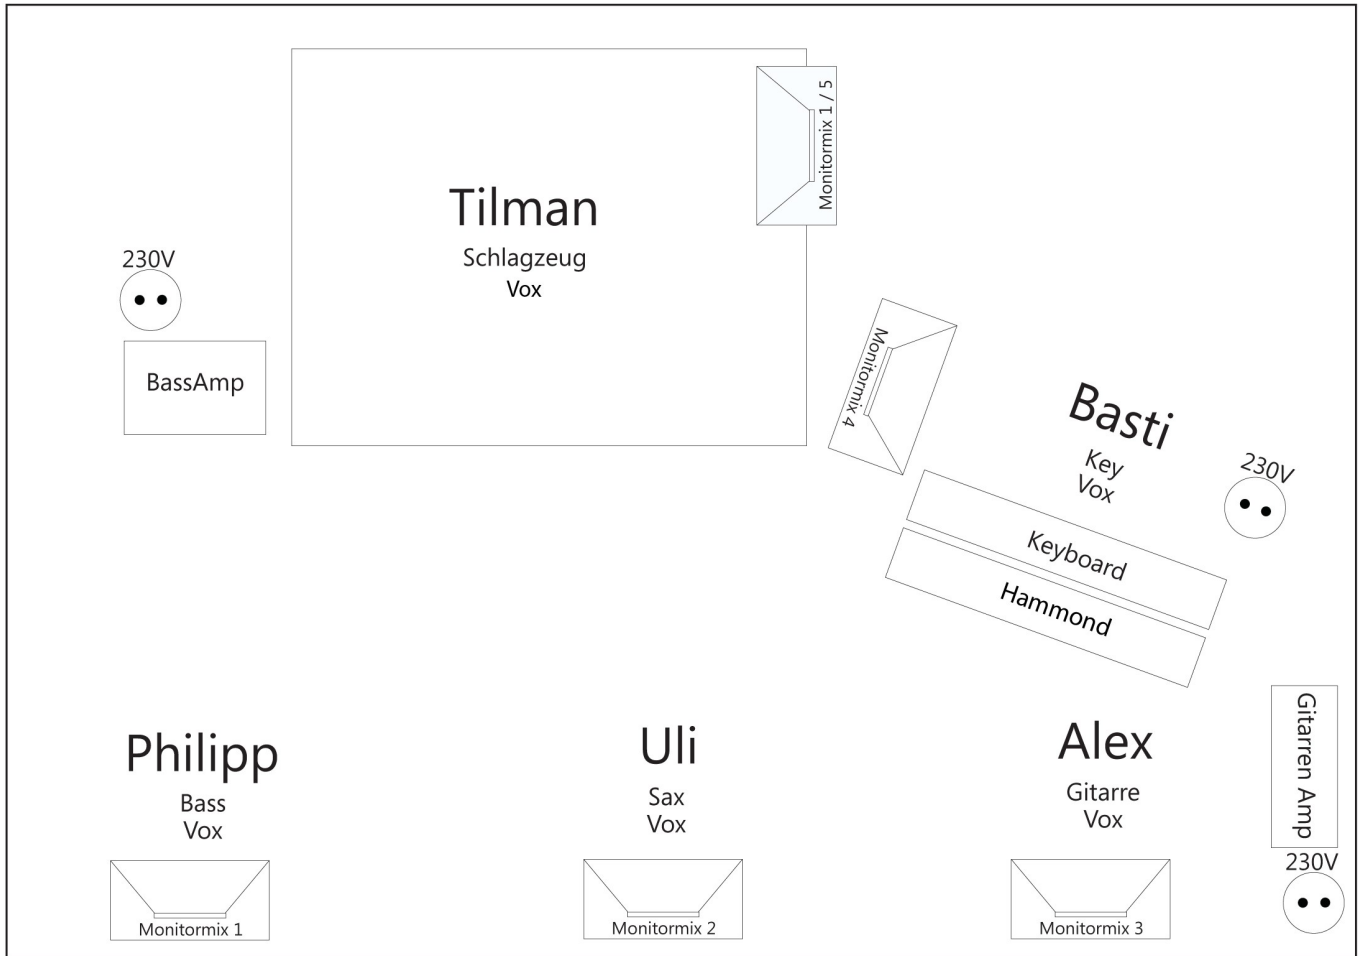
Tilman
Schlagzeug
Vox

Monitormix 1 / 5

230V

BassAmp

Monitormix 4

Basti
Key
Vox

230V

Keyboard

Hammond

Philipp
Bass
Vox

Uli
Sax
Vox

Alex
Gitarre
Vox

Gitarren Amp

230V

Monitormix 1

Monitormix 2

Monitormix 3